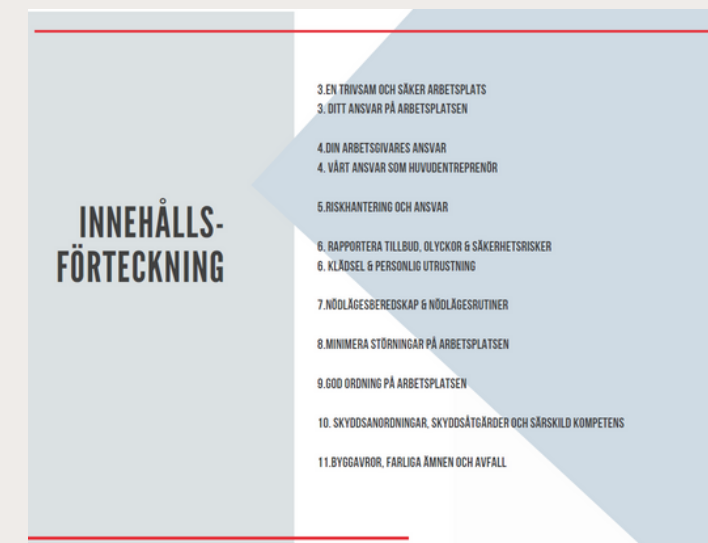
INNEHÅLLS-
FÖRTECKNING

3.EN TRIVSAM OCH SÄKER ARBETSPLATS
3. DITT ANSVAR PÅ ARBETSPLATSEN

4.DIN ARBETSGIVARES ANSVAR
4. VÅRT ANSVAR SOM HUVUDENTREPRENÖR

5.RISKHANTERING OCH ANSVAR

6. RAPPORTERA TILLBUD, OLYCKOR & SÄKERHETSRISKER
6. KLÄDSEL & PERSONLIG UTRUSTNING

7.NÖDLÄGESBEREDSKAP & NÖDLÄGESRUTINER

8.MINIMERA STÖRNINGAR PÅ ARBETSPLATSEN

9.GOD ORDNING PÅ ARBETSPLATSEN

10. SKYDDSANORDNINGAR, SKYDDSÅTGÄRDER OCH SÄRSKILD KOMPETENS

11.BYGGAVROR, FARLIGA ÄMNEN OCH AVFALL